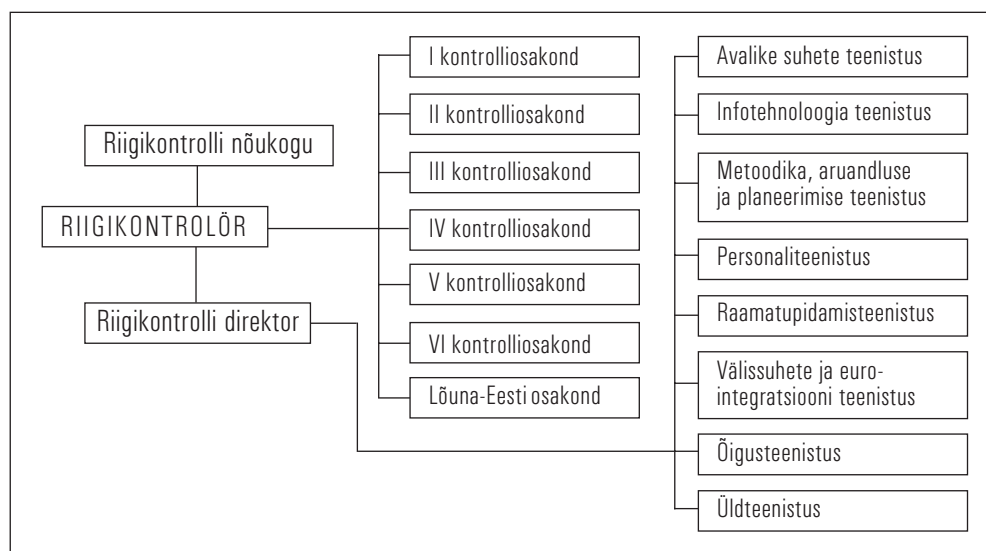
Riigikontrolli nõukogu

RIIGIKONTROLÖR

Riigikontrolli direktor

I kontrolliosakond

II kontrolliosakond

III kontrolliosakond

IV kontrolliosakond

V kontrolliosakond

VI kontrolliosakond

Lõuna-Eesti osakond

Avalike suhete teenistus

Infotehnoloogia teenistus

Metoodika, aruandluse ja planeerimise teenistus

Personaliteenistus

Raamatupidamisteenistus

Välissuhete ja eurointegratsiooni teenistus

Õigusteenistus

Üldteenistus